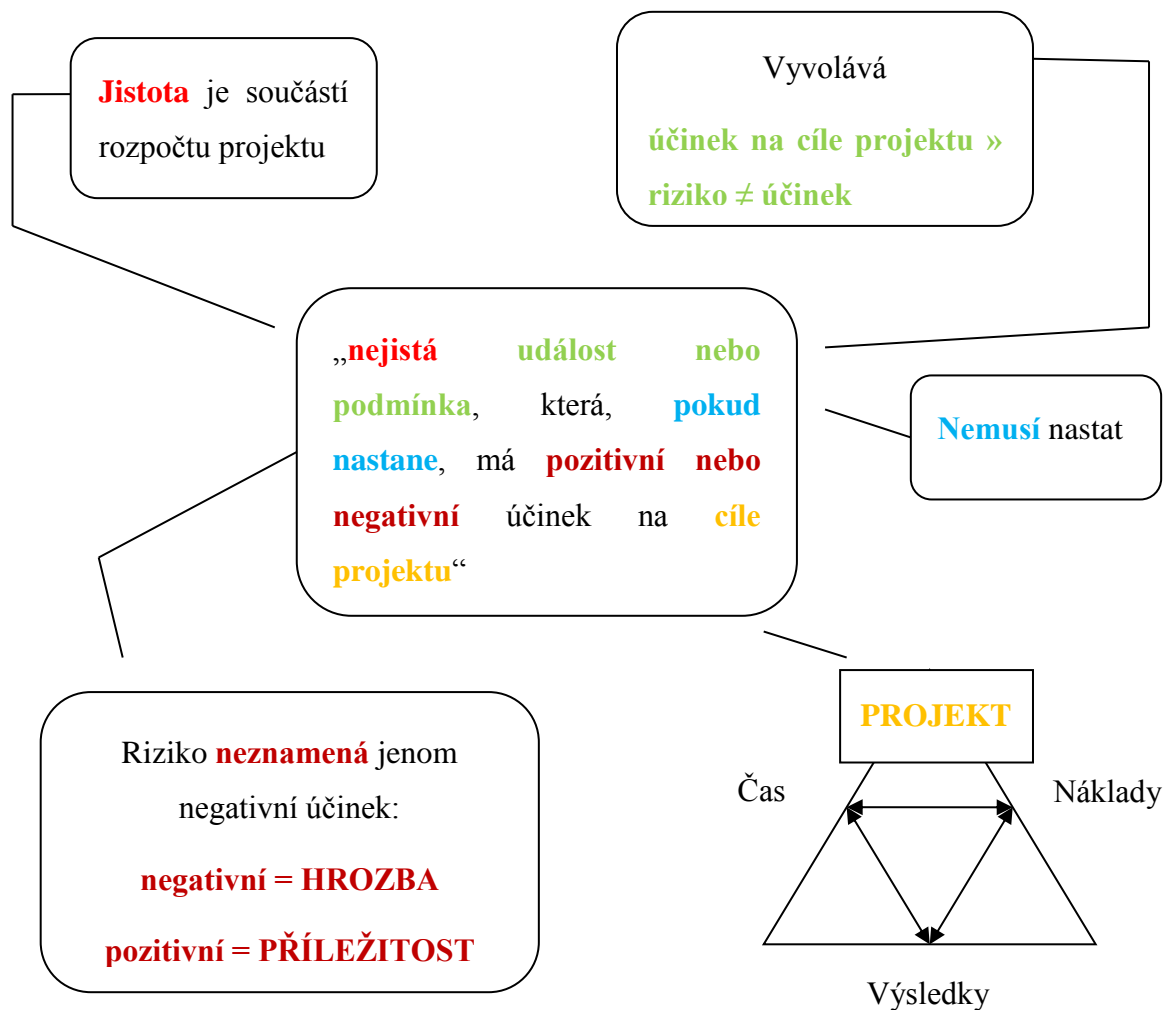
Jistota je součástí rozpočtu projektu

Vyvolává

účinek na cíle projektu »

riziko ≠ účinek

„nejistá událost nebo podmínka, která, pokud nastane, má pozitivní nebo negativní účinek na cíle projektu“

Nemusí nastat

Riziko neznamená jenom negativní účinek:

negativní = HROZBA

pozitivní = PŘÍLEŽITOST

PROJEKT

Čas

Náklady

Výsledky